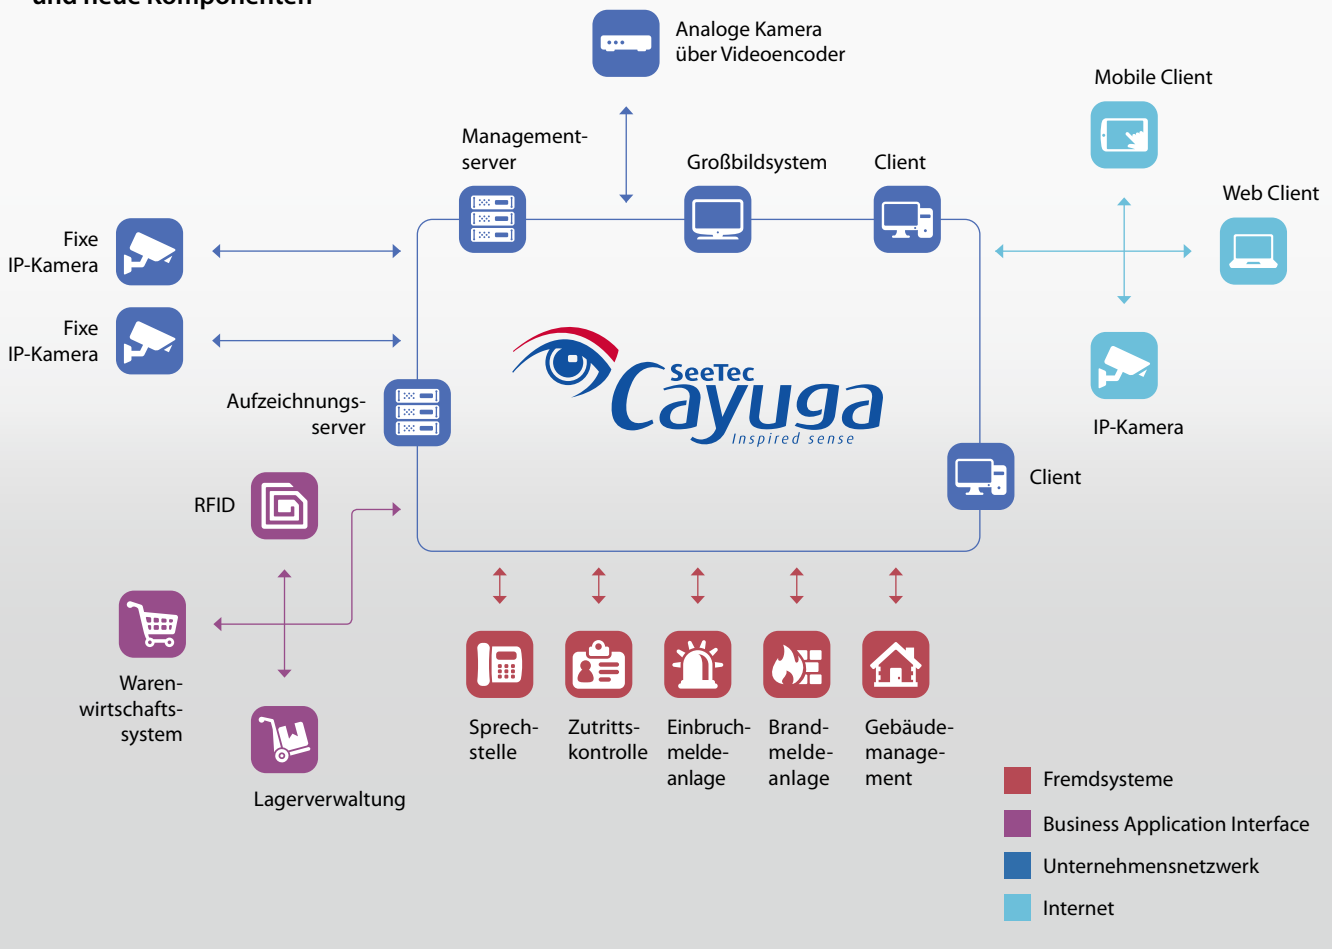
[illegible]

Analoge Kamera über Videoencoder

Mobile Client

Management-server

Großbildsystem

Client

Web Client

Fixe IP-Kamera

Fixe IP-Kamera

SeeTec Cayuga Inspired sense

Aufzeichnungs-server

IP-Kamera

Client

RFID

Waren-wirtschafts-system

Lagerverwaltung

Sprech-stelle

Zutritts-kontrolle

Einbruch-melde-anlage

Brand-melde-anlage

Gebäude-manage-ment

Fremdsysteme

Business Application Interface

Unternehmensnetzwerk

Internet